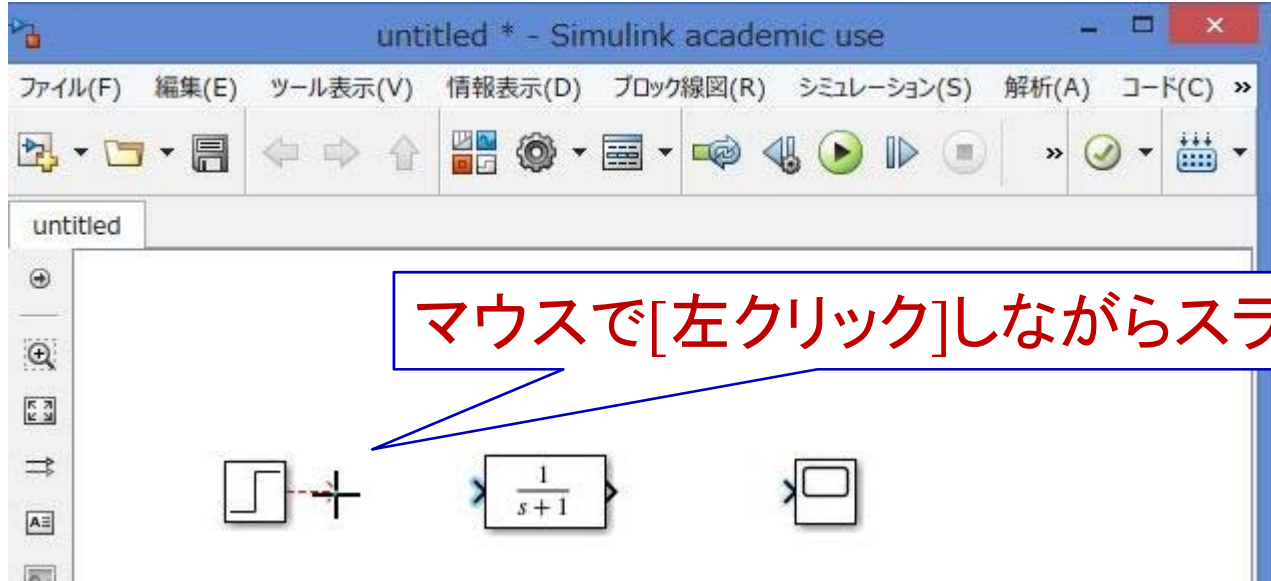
untitled * - Simulink academic use

ファイル(F) 編集(E) ツール表示(V) 情報表示(D) ブロック線図(R) シミュレーション(S) 解析(A) コード(C) »

»

untitled

マウスで[左クリック]しながらスラ

$\frac{1}{s+1}$